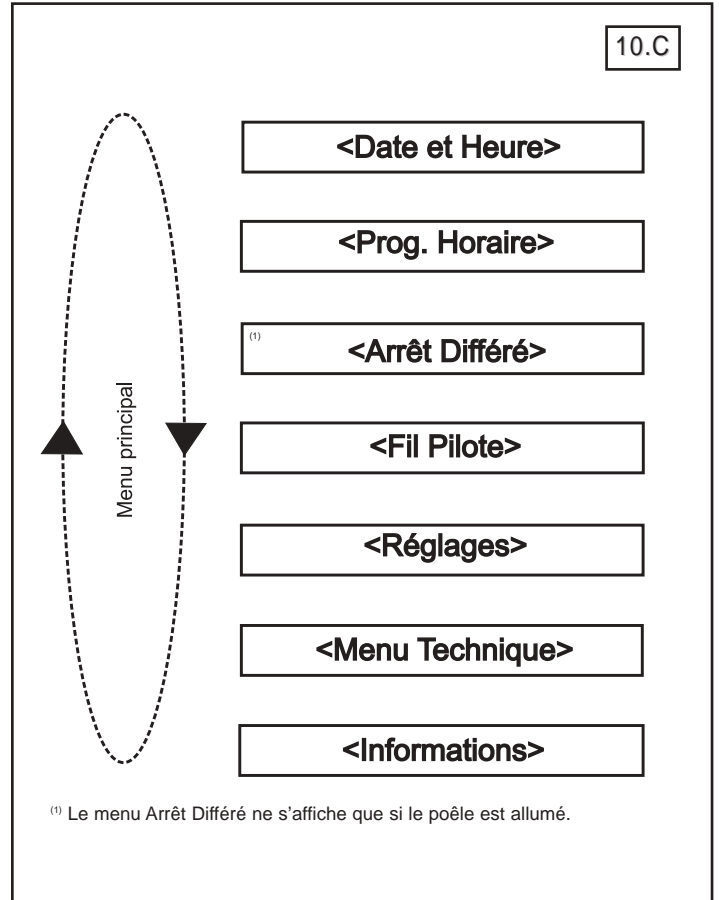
10.C

Menu principal

<Date et Heure>

<Prog. Horaire>

$^{(1)}$ <Arrêt Différé>

<Fil Pilote>

<Réglages>

<Menu Technique>

<Informations>

$^{(1)}$ Le menu Arrêt Différé ne s'affiche que si le poêle est allumé.